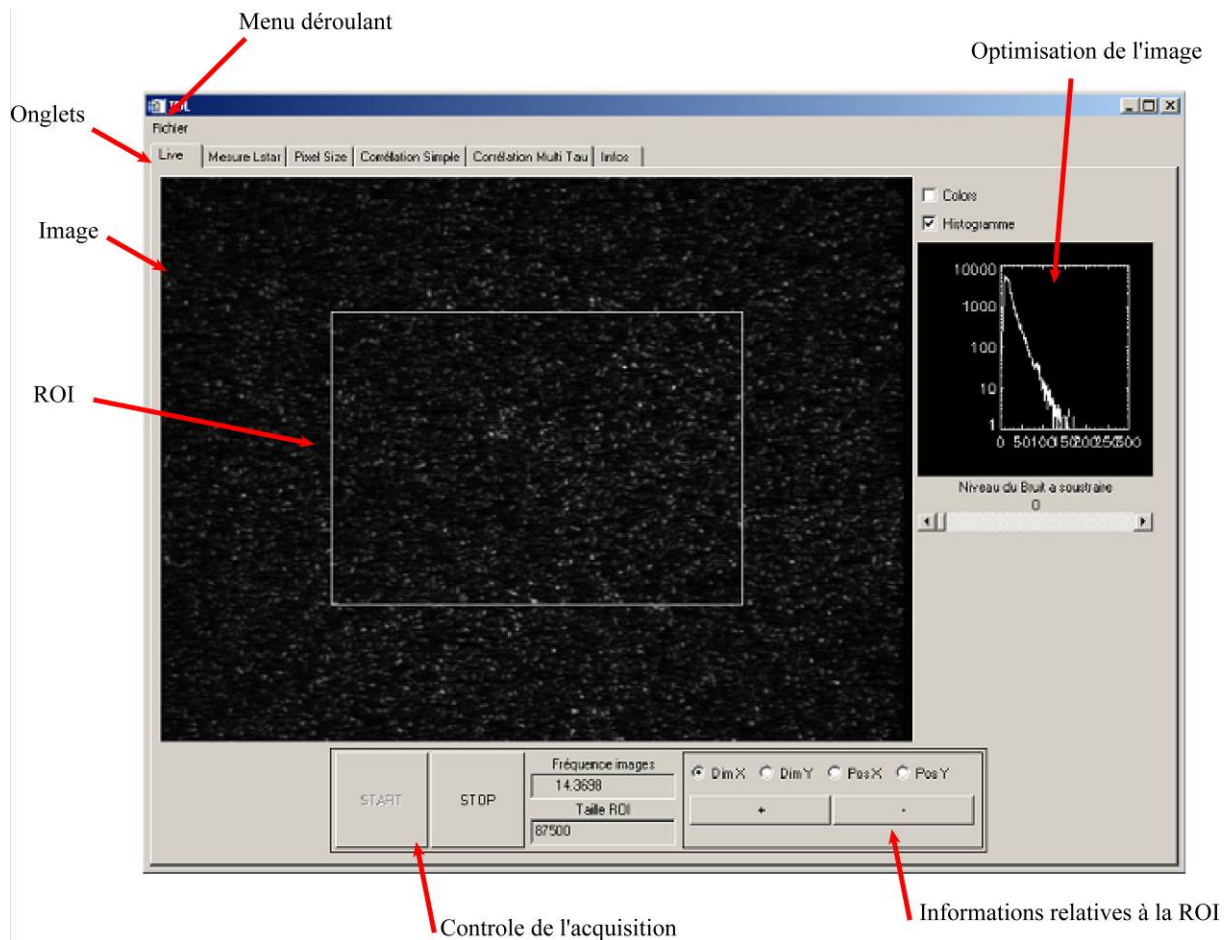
Menu déroulant

Optimisation de l'image

Onglets

IDL

Fichier

Live | Mesure Lstar | Pixel Size | Corrélation Simple | Corrélation Multi Tau | Infos

Image

Colors

Histogramme

10000
1000
100
10
1
0 50100150200250300

Niveau du Bruit a soustraire
0

ROI

START

STOP

Fréquence images
14.3698

Taille ROI
87500

DimX DimY PosX PosY

+

-

Controle de l'acquisition

Informations relatives à la ROI